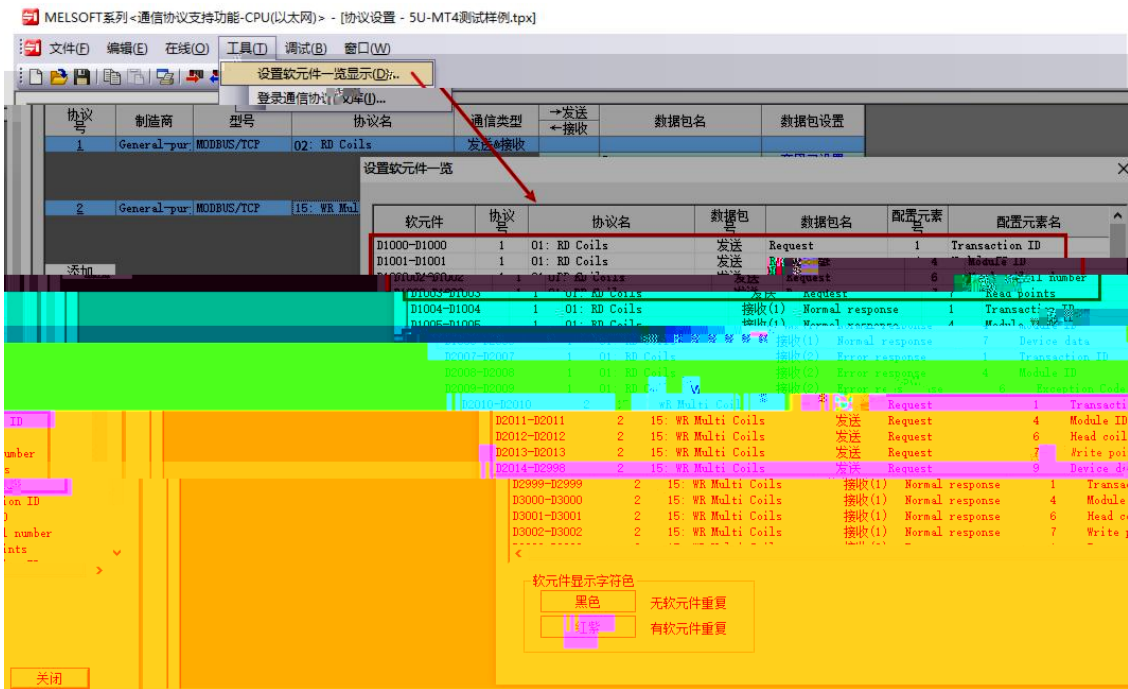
MELSOFT系列<通信协议支持功能-CPU(以太网)> - [协议设置 - 5U-MT4测试样例.tpx]

文件(F) 编辑(E) 在线(O) 工具(T) 调试(B) 窗口(W)

设置软元件一览显示(D)...
登录通信协议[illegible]文库(L)...

| 协议号 | 制造商 | 型号 | 协议名 | 通信类型 | →发送 ←接收 | 数据包名 | 数据包设置 |
|---|---|---|---|---|---|---|---|
| 1 | General-pur | MODBUS/TCP | 02: RD Coils | 发送&接收 | | | |
| 2 | General-pur | MODBUS/TCP | 15: WR Mul | | | | |

添加

设置软元件一览

| 软元件 | 协议号 | 协议名 | 数据包 | 数据包名 | 配置元素号 | 配置元素名 |
|---|---|---|---|---|---|---|
| D1000-D1000 | 1 | 01: RD Coils | 发送 | Request | 1 | Transaction ID |
| D1001-D1001 | 1 | 01: RD Coils | 发送 | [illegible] | 4 | Module ID |
| D1002-D1002 | 1 | 01: RD Coils | 发送 | Request | 6 | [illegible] number |
| D1003-D1003 | 1 | 01: RD Coils | 发送 | Request | 7 | Read points |
| D1004-D1004 | 1 | 01: RD Coils | 接收(1) | Normal response | 1 | Transaction ID |
| D1005-D1006 | 1 | 01: RD Coils | 接收(1) | Normal response | 4 | Module ID |
| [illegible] | 1 | 01: RD Coils | 接收(1) | Normal response | 7 | Device data |
| D2007-D2007 | 1 | 01: RD Coils | 接收(2) | Error response | 1 | Transaction ID |
| D2008-D2008 | 1 | 01: RD Coils | 接收(2) | Error response | 4 | Module ID |
| D2009-D2009 | 1 | 01: RD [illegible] | 接收(2) | Error response | 6 | Exception Code |
| D2010-D2010 | 2 | 15: WR Multi Coils | 发送 | Request | 1 | Transacti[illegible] |
| D2011-D2011 | 2 | 15: WR Multi Coils | 发送 | Request | 4 | Module ID |
| D2012-D2012 | 2 | 15: WR Multi Coils | 发送 | Request | 6 | Head coil |
| D2013-D2013 | 2 | 15: WR Multi Coils | 发送 | Request | 7 | Write poi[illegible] |
| D2014-D2998 | 2 | 15: WR Multi Coils | 发送 | Request | 9 | Device d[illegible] |
| D2999-D2999 | 2 | 15: WR Multi Coils | 接收(1) | Normal response | 1 | Transac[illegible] |
| D3000-D3000 | 2 | 15: WR Multi Coils | 接收(1) | Normal response | 4 | Module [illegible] |
| D3001-D3001 | 2 | 15: WR Multi Coils | 接收(1) | Normal response | 6 | Head c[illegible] |
| D3002-D3002 | 2 | 15: WR Multi Coils | 接收(1) | Normal response | 7 | Write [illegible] |

软元件显示字符色
黑色 无软元件重复
红色 有软元件重复

关闭